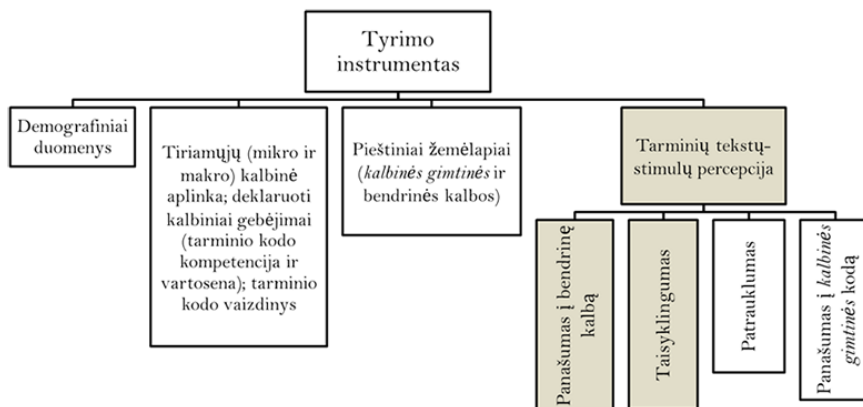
Tyrimo instrumentas

Demografiniai duomenys

Tiriamųjų (mikro ir makro) kalbinė aplinka; deklaruoti kalbiniai gebėjimai (tarminio kodo kompetencija ir vartosena); tarminio kodo vaizdinys

Pieštiniai žemėlapiai (*kalbinės gimtinės* ir bendrinės kalbos)

Tarminių tekstų-stimulų percepcija

Panašumas į bendrinę kalbą

Taisyklingumas

Patrauklumas

Panašumas į *kalbinės gimtinės* kodą